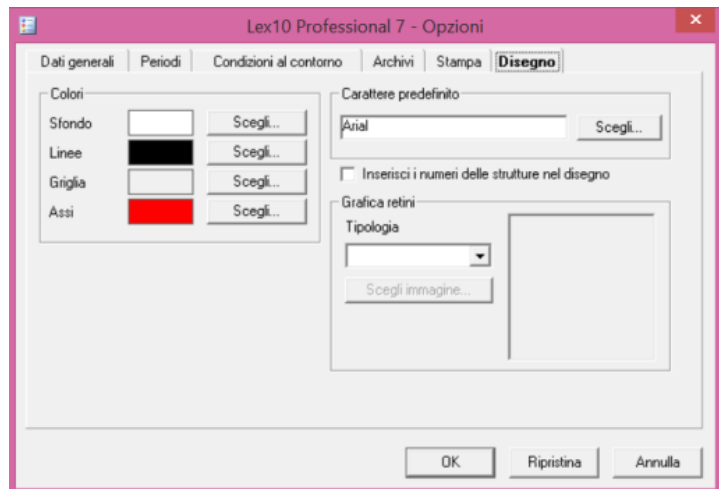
Lex10 Professional 7 - Opzioni

Dati generali | Periodi | Condizioni al contorno | Archivi | Stampa | Disegno

Colori
Sfondo Scegli...
Linee Scegli...
Griglia Scegli...
Assi Scegli...

Carattere predefinito
Arial Scegli...

Inserisci i numeri delle strutture nel disegno

Grafica retini
Tipologia
Scegli immagine...

OK Ripristina Annulla